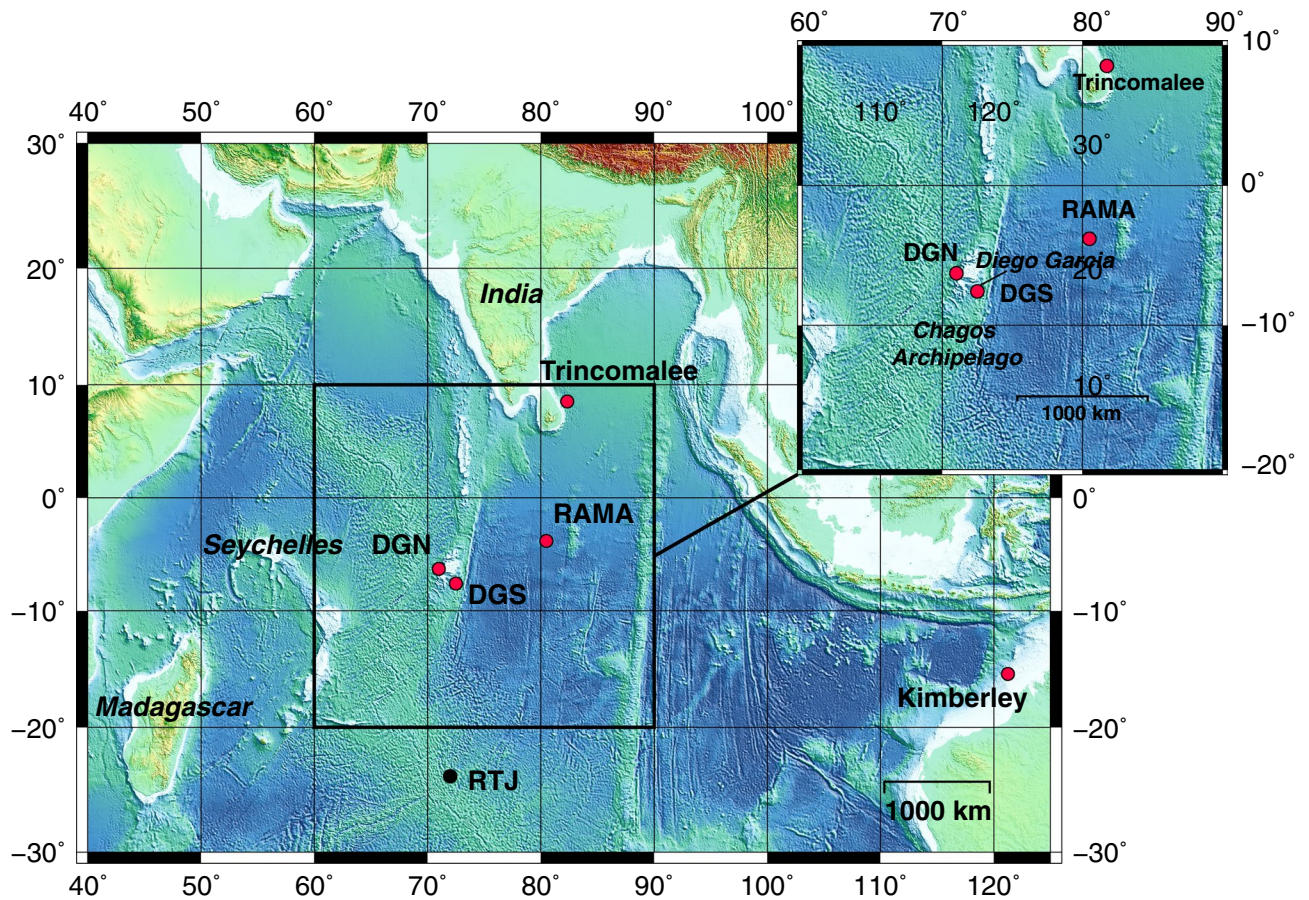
60˚ 70˚ 80˚ 90˚
10˚
0˚
−10˚
−20˚
Trincomalee
RAMA
DGN
Diego Garcia
DGS
Chagos Archipelago
1000 km

40˚ 50˚ 60˚ 70˚ 80˚ 90˚ 100˚
110˚ 120˚
30˚
20˚
10˚
30˚
20˚
10˚
0˚
−10˚
−20˚
−30˚
India
Trincomalee
RAMA
Seychelles
DGN
DGS
Madagascar
RTJ
Kimberley
1000 km
0˚
−10˚
−20˚
−30˚
40˚ 50˚ 60˚ 70˚ 80˚ 90˚ 100˚ 110˚ 120˚